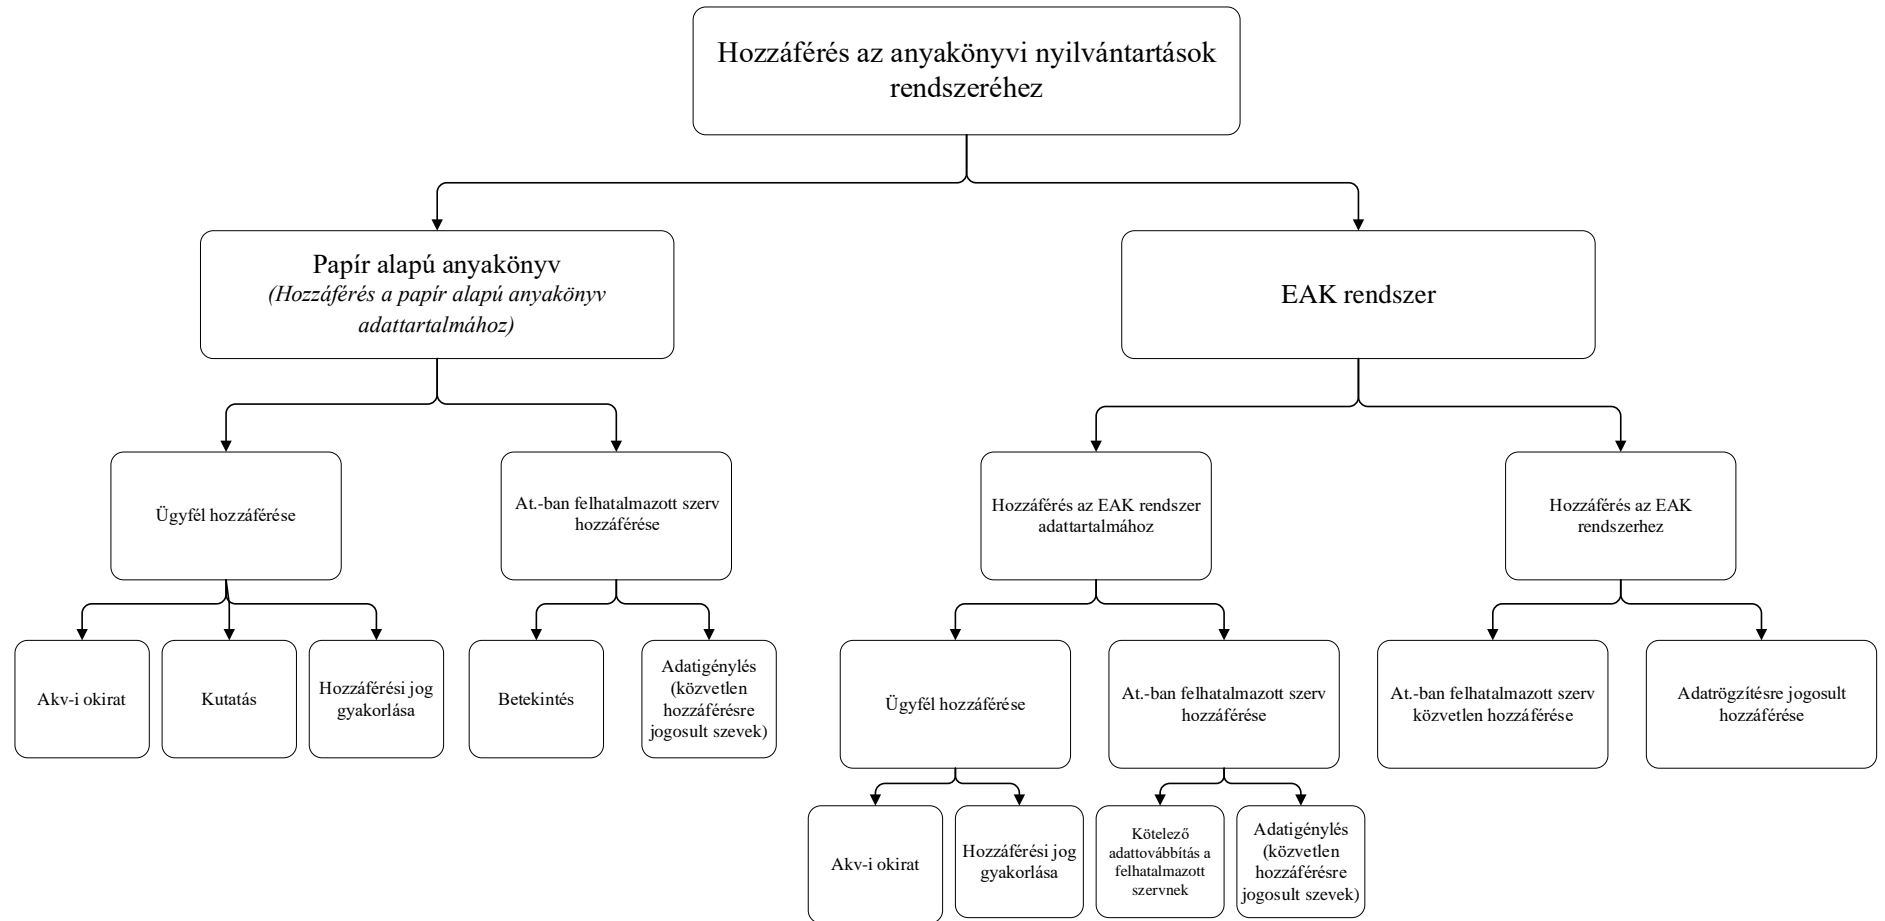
Hozzáférés az anyakönyvi nyilvántartások rendszeréhez

Papír alapú anyakönyv
(Hozzáférés a papír alapú anyakönyv adattartalmához)

EAK rendszer

Ügyfél hozzáférése

At.-ban felhatalmazott szerv hozzáférése

Hozzáférés az EAK rendszer adattartalmához

Hozzáférés az EAK rendszerhez

Akv-i okirat

Kutatás

Hozzáférési jog gyakorlása

Betekintés

Adatigénylés (közvetlen hozzáférésre jogosult szevek)

Ügyfél hozzáférése

At.-ban felhatalmazott szerv hozzáférése

At.-ban felhatalmazott szerv közvetlen hozzáférése

Adatrögzítésre jogosult hozzáférése

Akv-i okirat

Hozzáférési jog gyakorlása

Kötelező adattovábbítás a felhatalmazott szervnek

Adatigénylés (közvetlen hozzáférésre jogosult szevek)